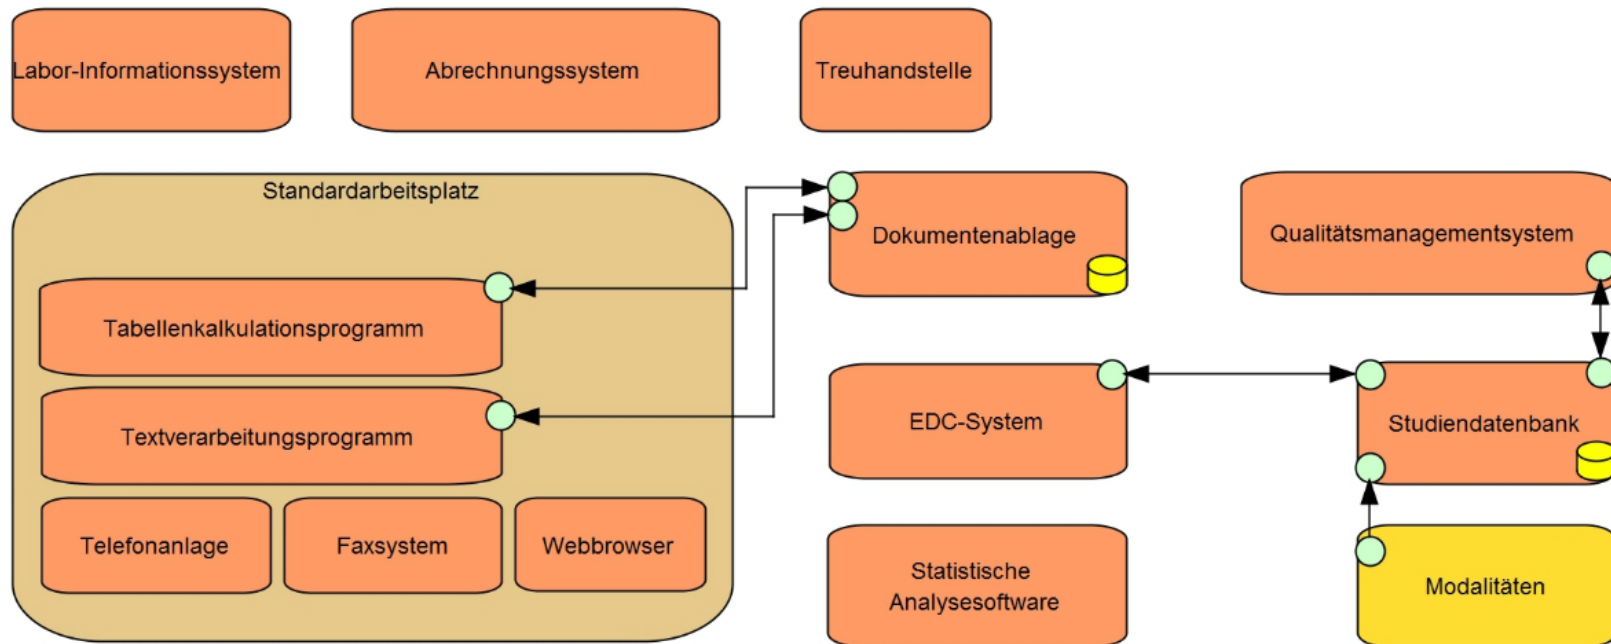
Labor-Informationssystem

Abrechnungssystem

Treuhandstelle

Standardarbeitsplatz

Tabellenkalkulationsprogramm

Textverarbeitungsprogramm

Telefonanlage

Faxsystem

Webbrowser

Dokumentenablage

Qualitätsmanagementsystem

EDC-System

Studiendatenbank

Statistische Analysesoftware

Modalitäten